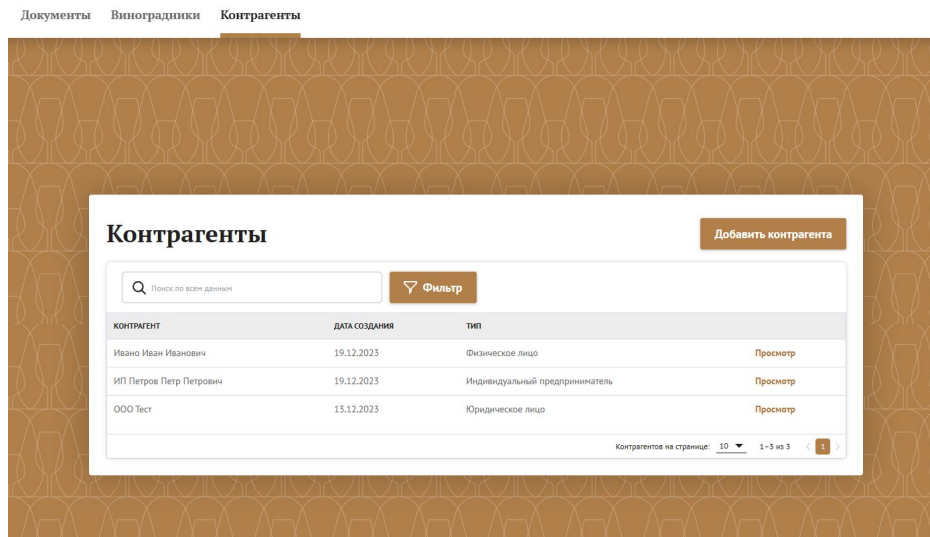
Документы Виноградники Контрагенты

Контрагенты

Добавить контрагента

Поиск по всем данным

Фильтр

| КОНТРАГЕНТ | ДАТА СОЗДАНИЯ | ТИП | |
|---|---|---|---|
| Ивано Иван Иванович | 19.12.2023 | Физическое лицо | Просмотр |
| ИП Петров Петр Петрович | 19.12.2023 | Индивидуальный предприниматель | Просмотр |
| ООО Тест | 13.12.2023 | Юридическое лицо | Просмотр |

Контрагентов на странице: 10 1–3 из 3 1